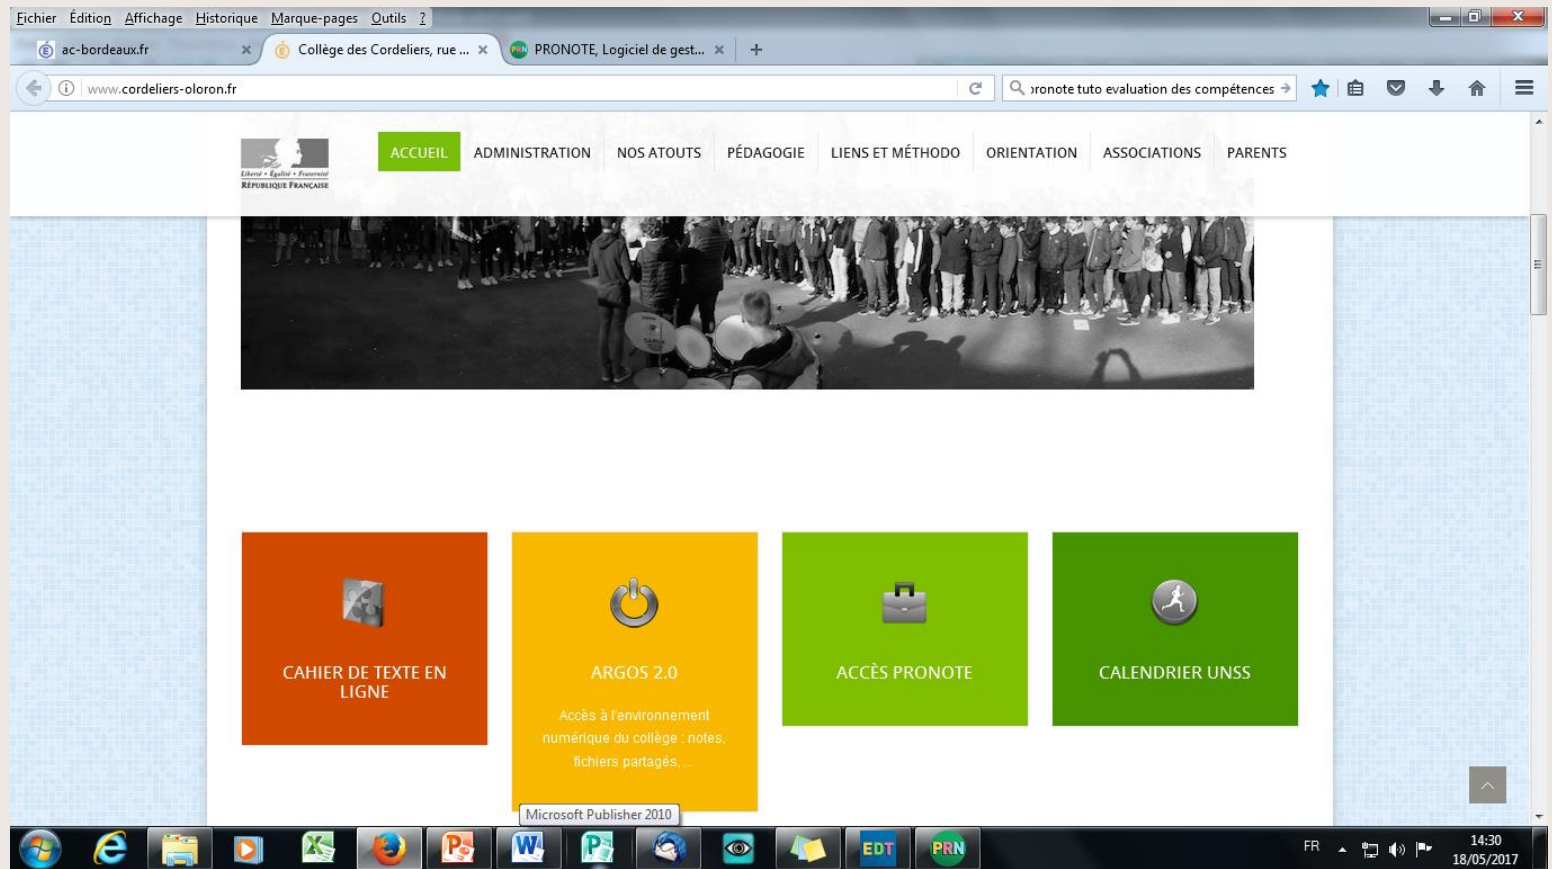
Fichier Édition Affichage Historique Marque-pages Outils ?

ac-bordeaux.fr
Collège des Cordeliers, rue ...
PRONOTE, Logiciel de gest...

www.cordeliers-oloron.fr

ɔronote tuto evaluation des compétences

Liberté • Égalité • Fraternité
RÉPUBLIQUE FRANÇAISE

ACCUEIL ADMINISTRATION NOS ATOUTS PÉDAGOGIE LIENS ET MÉTHODO ORIENTATION ASSOCIATIONS PARENTS

CAHIER DE TEXTE EN LIGNE

ARGOS 2.0

Accès à l'environnement numérique du collège : notes, fichiers partagés, ...

ACCÈS PRONOTE

CALENDRIER UNSS

Microsoft Publisher 2010

EDT PRN

FR 14:30 18/05/2017